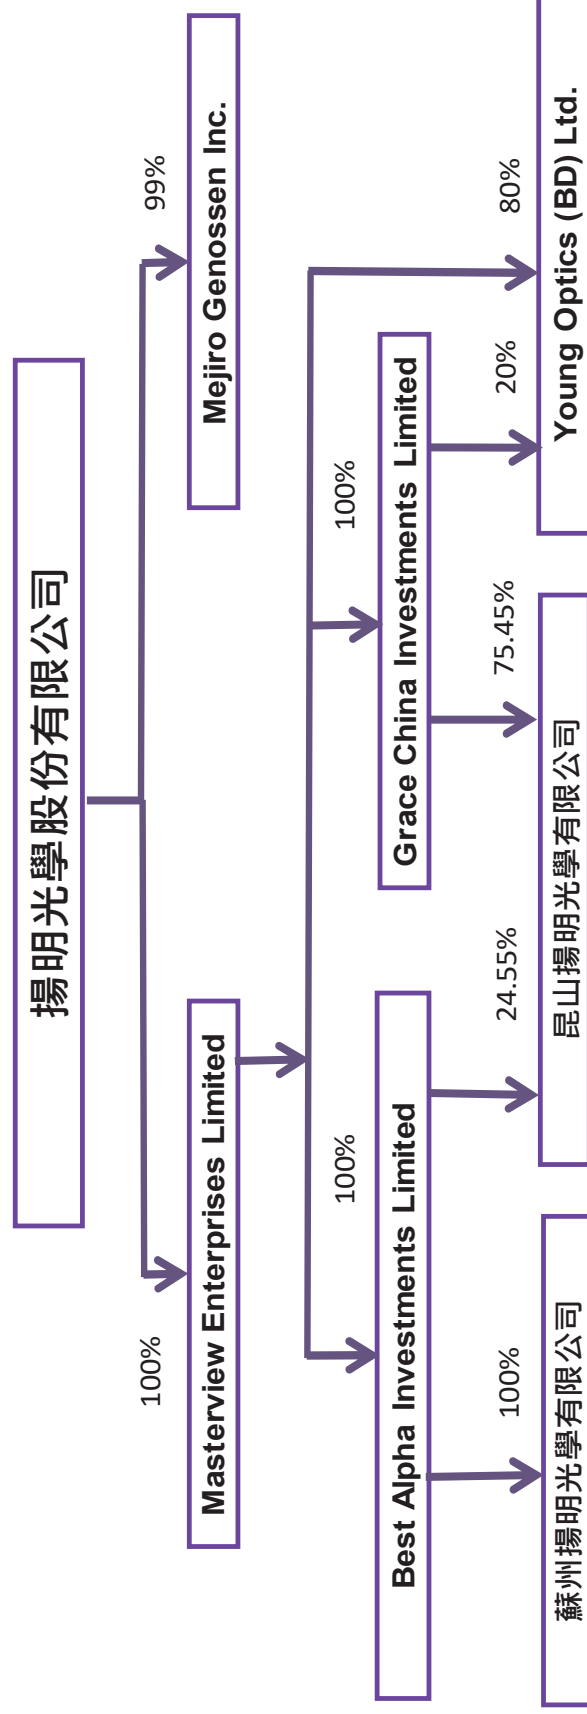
揚明光學股份有限公司

99%

Mejiro Genossen Inc.

100%

Masterview Enterprises Limited

100%

Grace China Investments Limited

100%

Best Alpha Investments Limited

80%

20%

Young Optics (BD) Ltd.

75.45%

24.55%

昆山揚明光學有限公司

100%

蘇州揚明光學有限公司